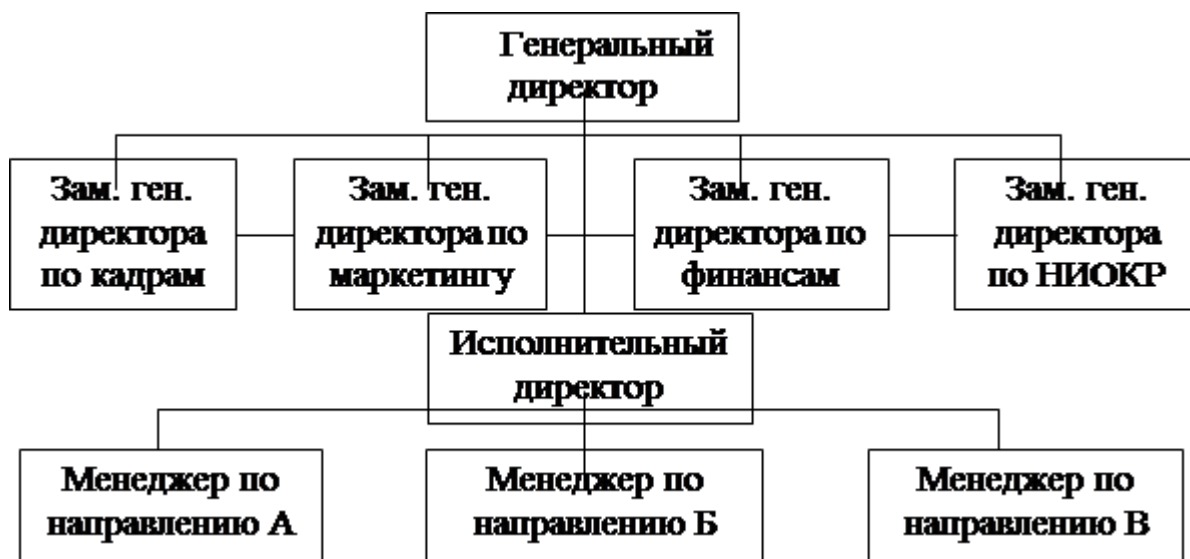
Генеральный директор

Зам. ген. директора по кадрам

Зам. ген. директора по маркетингу

Зам. ген. директора по финансам

Зам. ген. директора по НИОКР

Исполнительный директор

Менеджер по направлению А

Менеджер по направлению Б

Менеджер по направлению В